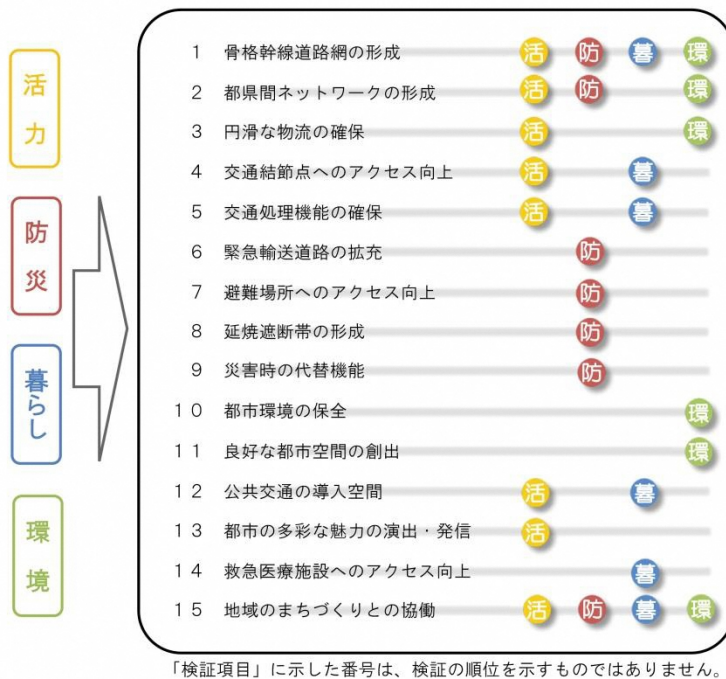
活力

防災

暮らし

環境

| | | | | | |
|---|---|---|---|---|---|
| 1 | 骨格幹線道路網の形成 | 活 | 防 | 暮 | 環 |
| 2 | 都県間ネットワークの形成 | 活 | 防 | | 環 |
| 3 | 円滑な物流の確保 | 活 | | | 環 |
| 4 | 交通結節点へのアクセス向上 | 活 | | 暮 | |
| 5 | 交通処理機能の確保 | 活 | | 暮 | |
| 6 | 緊急輸送道路の拡充 | | 防 | | |
| 7 | 避難場所へのアクセス向上 | | 防 | | |
| 8 | 延焼遮断帯の形成 | | 防 | | |
| 9 | 災害時の代替機能 | | 防 | | |
| 10 | 都市環境の保全 | | | | 環 |
| 11 | 良好な都市空間の創出 | | | | 環 |
| 12 | 公共交通の導入空間 | 活 | | 暮 | |
| 13 | 都市の多彩な魅力の演出・発信 | 活 | | | |
| 14 | 救急医療施設へのアクセス向上 | | | 暮 | |
| 15 | 地域のまちづくりとの協働 | 活 | 防 | 暮 | 環 |

「検証項目」に示した番号は、検証の順位を示すものではありません。